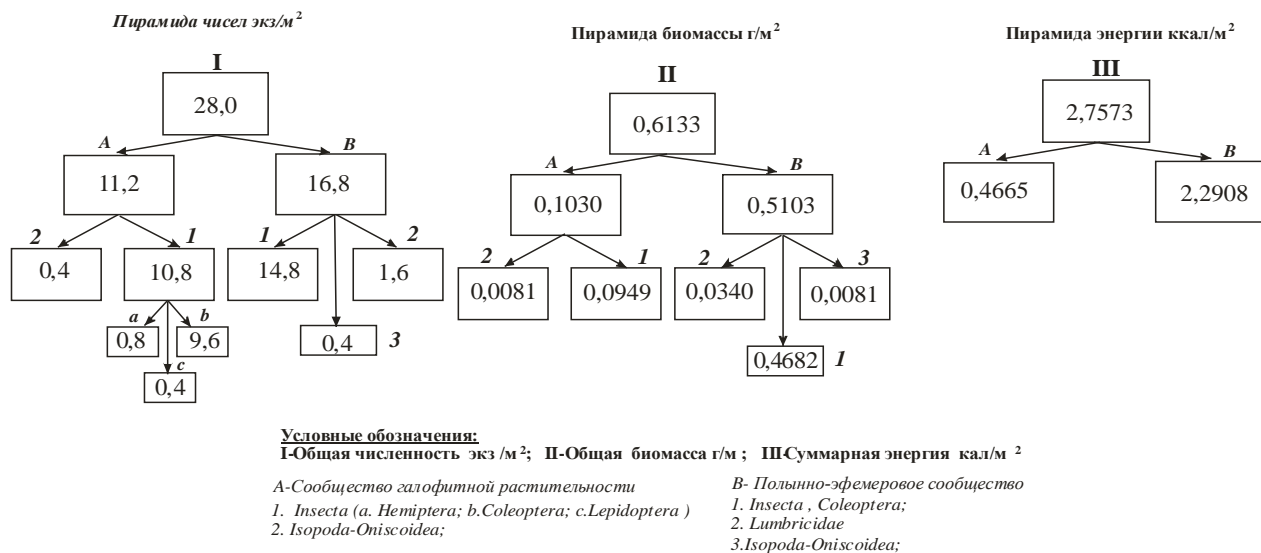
Пирамида чисел экз/м$^2$

I

28,0

A

11,2

B

16,8

2

0,4

1

10,8

1

14,8

2

1,6

a

0,8

b

9,6

c

0,4

0,4

3

Пирамида биомассы г/м$^2$

II

0,6133

A

0,1030

B

0,5103

2

0,0081

1

0,0949

2

0,0340

3

0,0081

0,4682

1

Пирамида энергии ккал/м$^2$

III

2,7573

A

0,4665

B

2,2908

Условные обозначения:
I-Общая численность экз /м$^2$; II-Общая биомасса г/м ; III-Суммарная энергия кал/м $^2$

A-Сообщество галофитной растительности
1. Insecta (a. Hemiptera; b.Coleoptera; c.Lepidoptera )
2. Isopoda-Oniscoidea;

B- Полынно-эфемеровое сообщество
1. Insecta , Coleoptera;
2. Lumbricidae
3.Isopoda-Oniscoidea;